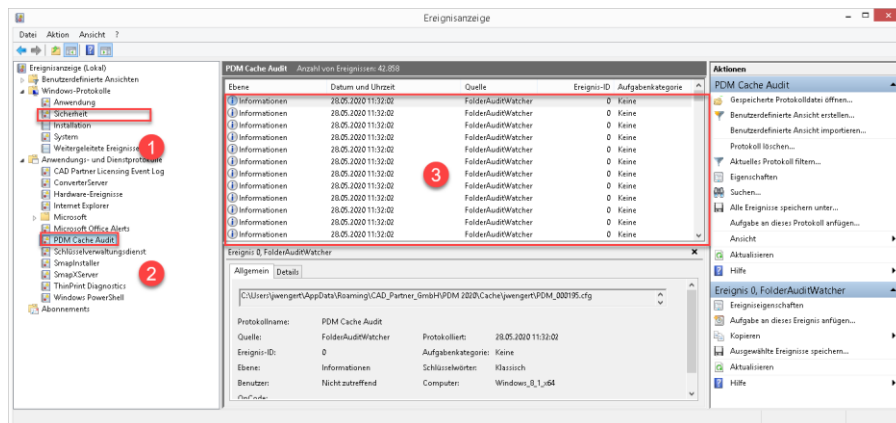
Ereignisanzeige

Datei Aktion Ansicht ?

Ereignisanzeige (Lokal)
Benutzerdefinierte Ansichten
Windows-Protokolle
Anwendung
Sicherheit
Installation
System
Weitergeleitete Ereignisse
Anwendungs- und Dienstprotokolle
CAD Partner Licensing Event Log
ConverterServer
Hardware-Ereignisse
Internet Explorer
Microsoft
Microsoft Office Alerts
PDM Cache Audit
Schlüsselverwaltungsdienst
SmapInstaller
SmapXServer
ThinPrint Diagnostics
Windows PowerShell
Abonnements

1
2
3

PDM Cache Audit Anzahl von Ereignissen: 42.858

| Ebene | Datum und Uhrzeit | Quelle | Ereignis-ID | Aufgabenkategorie |
|---|---|---|---|---|
| Informationen | 28.05.2020 11:32:02 | FolderAuditWatcher | 0 | Keine |
| Informationen | 28.05.2020 11:32:02 | FolderAuditWatcher | 0 | Keine |
| Informationen | 28.05.2020 11:32:02 | FolderAuditWatcher | 0 | Keine |
| Informationen | 28.05.2020 11:32:02 | FolderAuditWatcher | 0 | Keine |
| Informationen | 28.05.2020 11:32:02 | FolderAuditWatcher | 0 | Keine |
| Informationen | 28.05.2020 11:32:02 | FolderAuditWatcher | 0 | Keine |
| Informationen | 28.05.2020 11:32:02 | FolderAuditWatcher | 0 | Keine |
| Informationen | 28.05.2020 11:32:02 | FolderAuditWatcher | 0 | Keine |
| Informationen | 28.05.2020 11:32:02 | FolderAuditWatcher | 0 | Keine |
| Informationen | 28.05.2020 11:32:02 | FolderAuditWatcher | 0 | Keine |
| Informationen | 28.05.2020 11:32:02 | FolderAuditWatcher | 0 | Keine |
| Informationen | 28.05.2020 11:32:02 | FolderAuditWatcher | 0 | Keine |
| Informationen | 28.05.2020 11:32:02 | FolderAuditWatcher | 0 | Keine |

Ereignis 0, FolderAuditWatcher

Allgemein Details

C:\Users\jwengert\AppData\Roaming\CAD_Partner_GmbH\PDM 2020\Cache\jwengert\PDM_000195.cfg

Protokollname: PDM Cache Audit
Quelle: FolderAuditWatcher Protokolliert: 28.05.2020 11:32:02
Ereignis-ID: 0 Aufgabenkategorie: Keine
Ebene: Informationen Schlüsselwörter: Klassisch
Benutzer: Nicht zutreffend Computer: Windows_8_1_x64
OpCode:

Aktionen
PDM Cache Audit
Gespeicherte Protokolldatei öffnen...
Benutzerdefinierte Ansicht erstellen...
Benutzerdefinierte Ansicht importieren...
Protokoll löschen...
Aktuelles Protokoll filtern...
Eigenschaften
Suchen...
Alle Ereignisse speichern unter...
Aufgabe an dieses Protokoll anfügen...
Ansicht
Aktualisieren
Hilfe
Ereignis 0, FolderAuditWatcher
Ereigniseigenschaften
Aufgabe an dieses Ereignis anfügen...
Kopieren
Ausgewählte Ereignisse speichern...
Aktualisieren
Hilfe